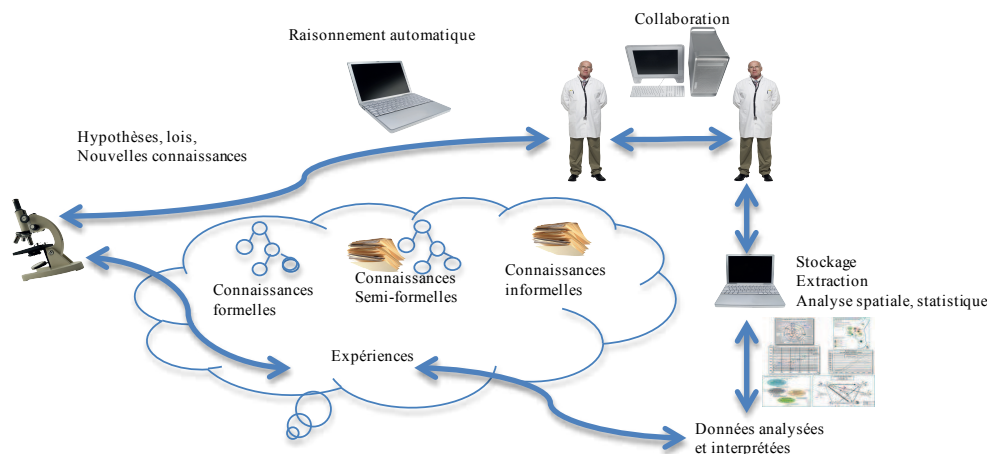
Collaboration

Raisonnement automatique

Hypothèses, lois,
Nouvelles connaissances

Connaissances formelles

Connaissances Semi-formelles

Connaissances informelles

Stockage
Extraction
Analyse spatiale, statistique

Expériences

Données analysées et interprétées